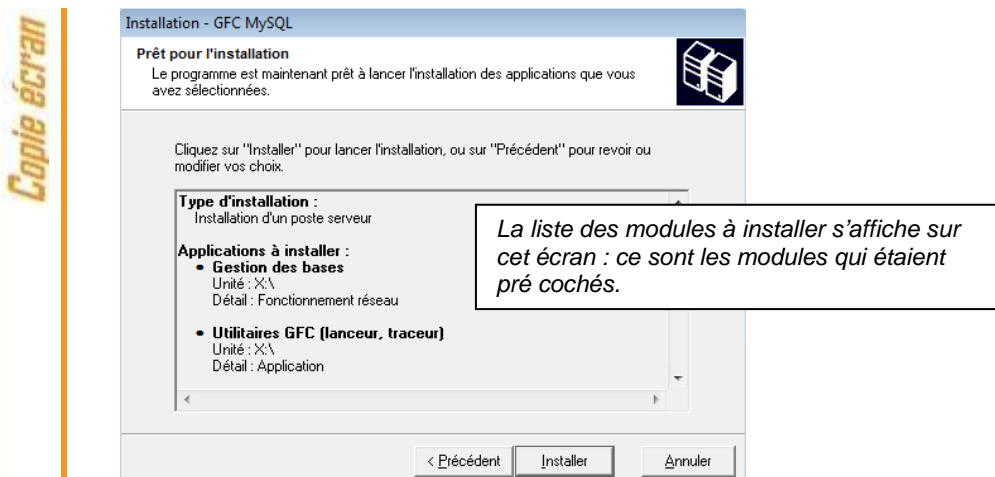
Copie écran

Installation - GFC MySQL

Prêt pour l'installation

Le programme est maintenant prêt à lancer l'installation des applications que vous avez sélectionnées.

Cliquez sur "Installer" pour lancer l'installation, ou sur "Précédent" pour revoir ou modifier vos choix.

Type d'installation :
Installation d'un poste serveur

Applications à installer :
• Gestion des bases
Unité : X:\
Détail : Fonctionnement réseau

• Utilitaires GFC (lanceur, traceur)
Unité : X:\
Détail : Application

La liste des modules à installer s'affiche sur cet écran : ce sont les modules qui étaient pré cochés.

< Précédent | Installer | Annuler